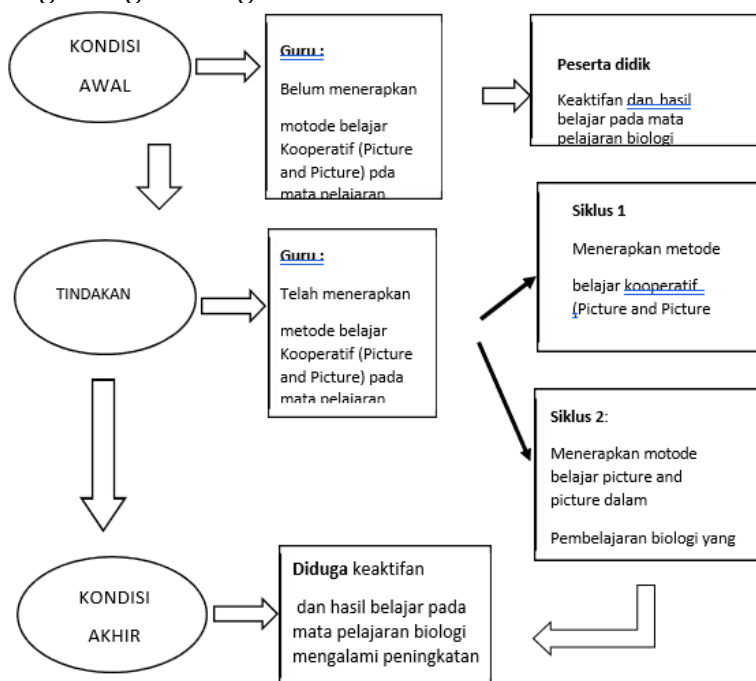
KONDISI AWAL

Guru :

Belum menerapkan

motode belajar Kooperatif (Picture and Picture) pda mata pelajaran

Peserta didik

Keaktifan dan hasil belajar pada mata pelajaran biologi

TINDAKAN

Guru :

Telah menerapkan

metode belajar Kooperatif (Picture and Picture) pada mata pelajaran

Siklus 1

Menerapkan metode

belajar kooperatif (Picture and Picture

Siklus 2:

Menerapkan motode belajar picture and picture dalam

Pembelajaran biologi yang

KONDISI AKHIR

Diduga keaktifan

dan hasil belajar pada mata pelajaran biologi mengalami peningkatan